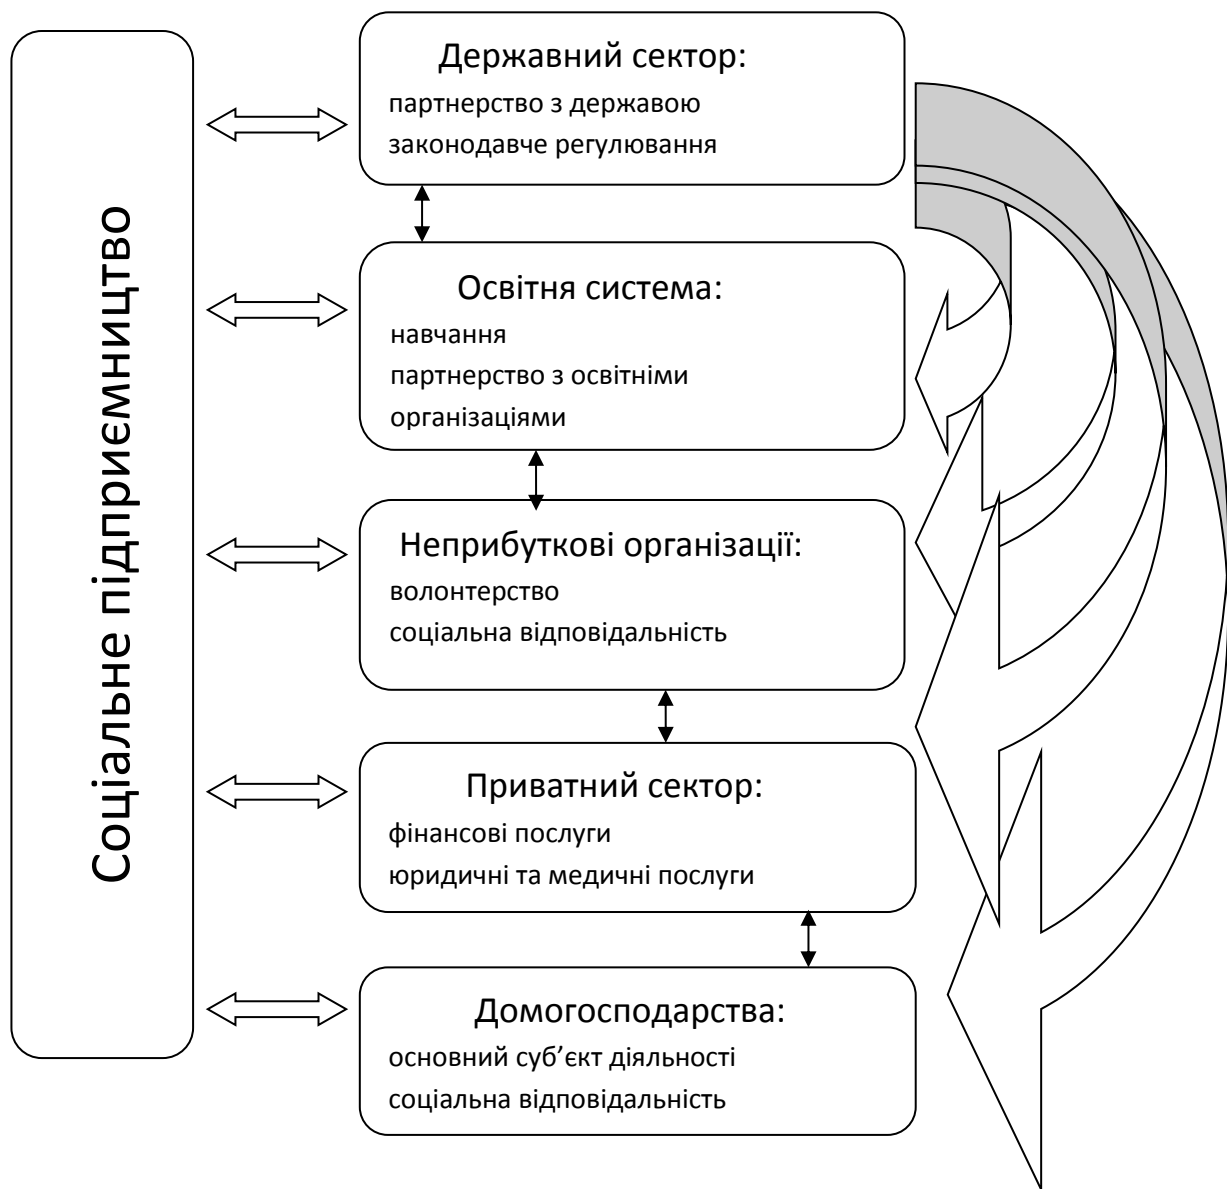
Соціальне підприємництво

Державний сектор:
партнерство з державою
законодавче регулювання

Освітня система:
навчання
партнерство з освітніми організаціями

Неприбуткові організації:
волонтерство
соціальна відповідальність

Приватний сектор:
фінансові послуги
юридичні та медичні послуги

Домогосподарства:
основний суб’єкт діяльності
соціальна відповідальність